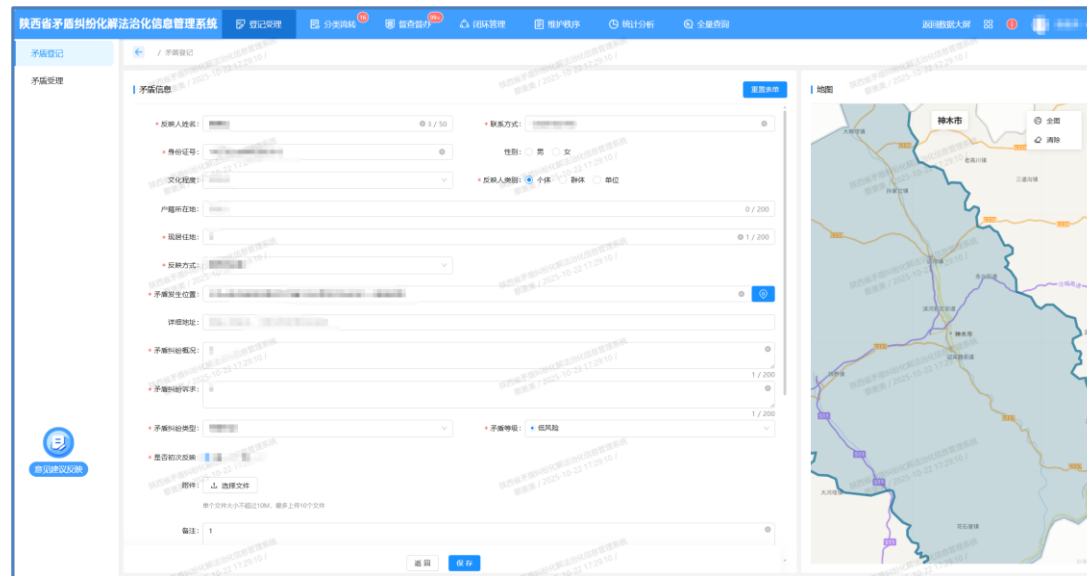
陕西省矛盾纠纷化解法治化信息管理系统 登记受理 分类流转 16 督查督办 99+ 闭环管理 维护秩序 统计分析 全量查询 返回数据大屏

矛盾登记
矛盾受理

/ 矛盾登记

矛盾信息 重置表单

* 反映人姓名: 3 / 50
* 联系方式:
* 身份证号:
性别: 男 女
文化程度:
* 反映人类别: 个体 群体 单位
户籍所在地: 0 / 200
* 现居住地: 1 / 200
* 反映方式:
* 矛盾发生位置:
详细地址:
* 矛盾纠纷概况: 1 / 200
* 矛盾纠纷诉求: 1 / 200
* 矛盾纠纷类型:
* 矛盾等级: 低风险
* 是否初次反映
附件: 选择文件
单个文件大小不超过10M，最多上传10个文件
备注: 1

返回 保存

地图
神木市
全图
清除

意见建议反馈

陕西省矛盾纠纷化解法治化信息管理系统 / 2025-10-22 17:29:10 /